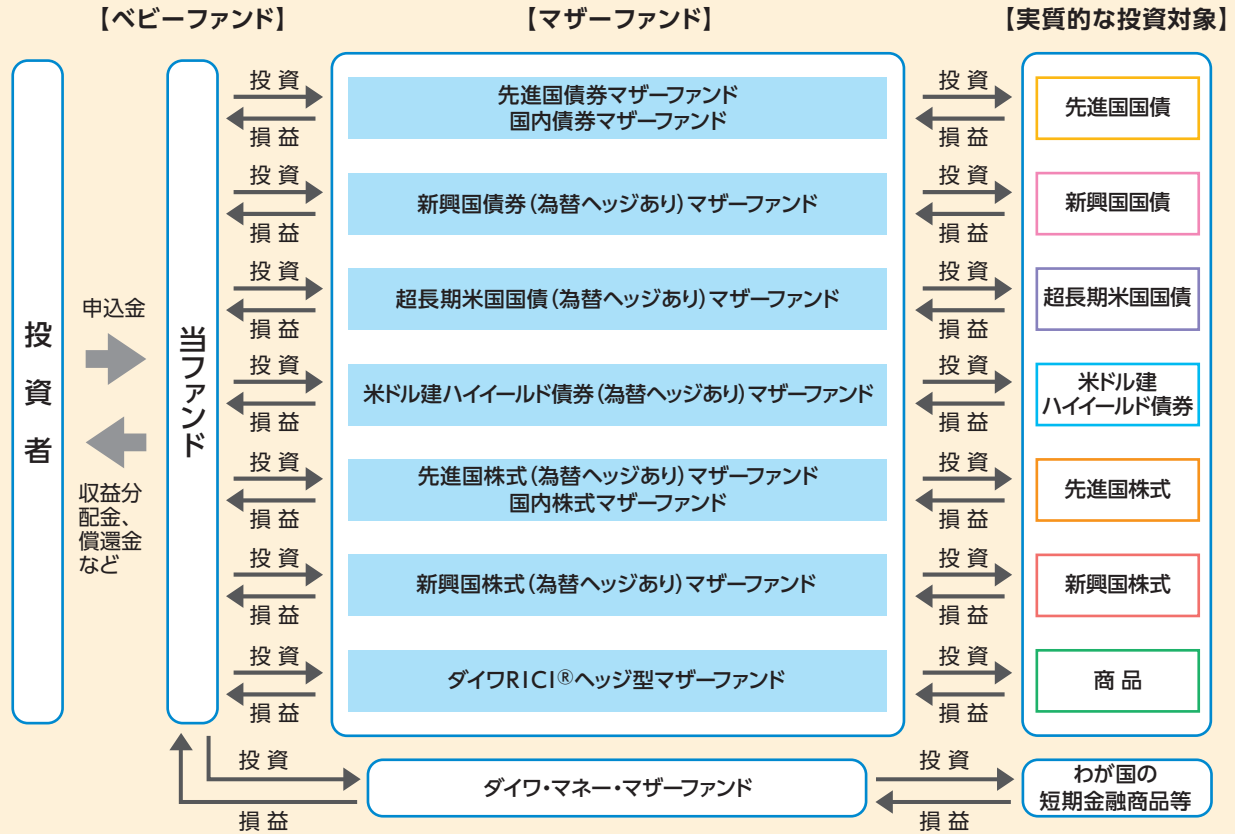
【ベビーファンド】

【マザーファンド】

【実質的な投資対象】

投資者

申込金

収益分配金、償還金など

当ファンド

投資
損益

先進国債券マザーファンド
国内債券マザーファンド

投資
損益

先進国国債

投資
損益

新興国債券（為替ヘッジあり）マザーファンド

投資
損益

新興国国債

投資
損益

超長期米国国債（為替ヘッジあり）マザーファンド

投資
損益

超長期米国国債

投資
損益

米ドル建ハイイールド債券（為替ヘッジあり）マザーファンド

投資
損益

米ドル建
ハイイールド債券

投資
損益

先進国株式（為替ヘッジあり）マザーファンド
国内株式マザーファンド

投資
損益

先進国株式

投資
損益

新興国株式（為替ヘッジあり）マザーファンド

投資
損益

新興国株式

投資
損益

ダイワRICI®ヘッジ型マザーファンド

投資
損益

商品

投資
損益

ダイワ・マネー・マザーファンド

投資
損益

わが国の
短期金融商品等